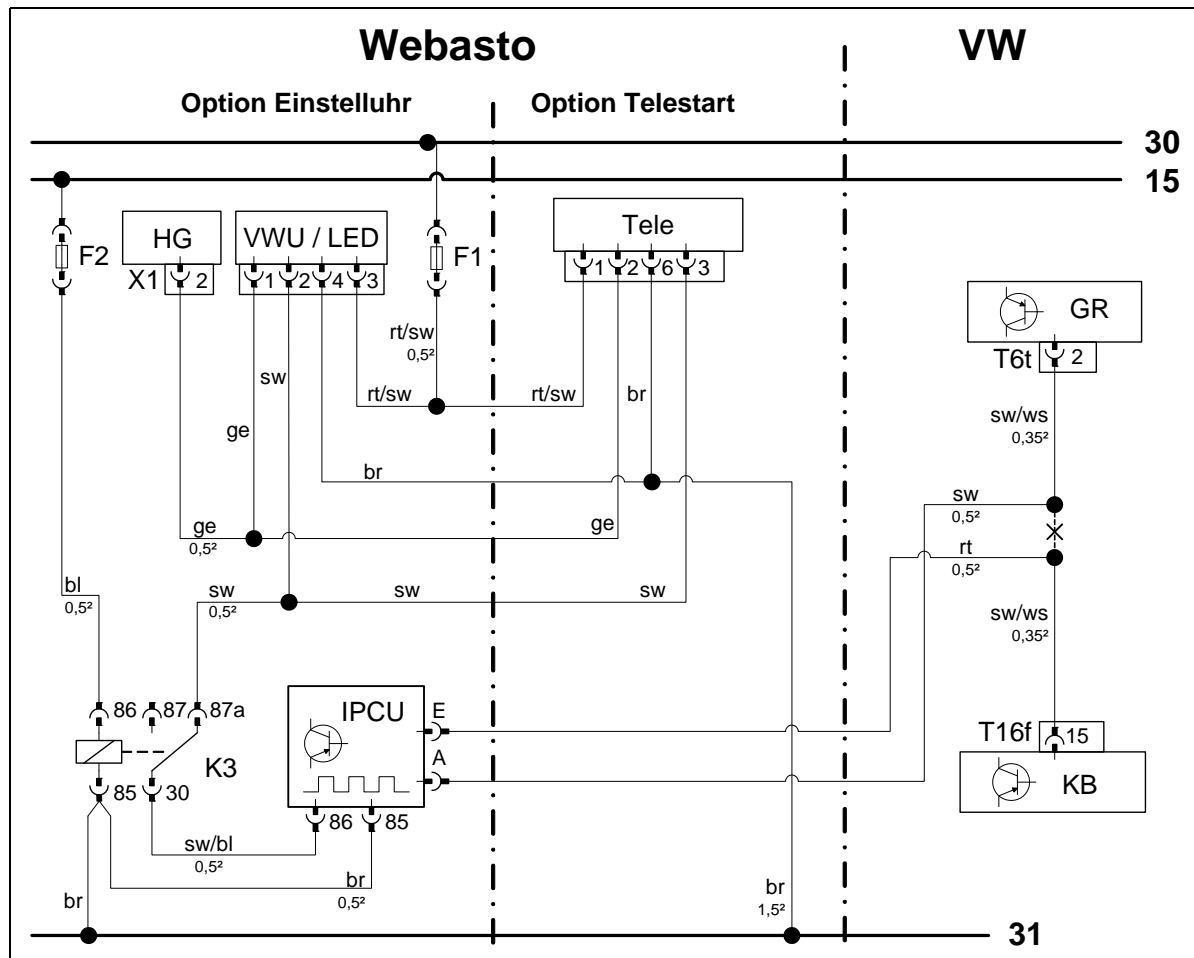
Webasto

VW

Option Einstelluhr

Option Telestart

30

15

F2

HG

X1 2

VWU / LED

1 2 4 3

F1

Tele

1 2 6 3

GR

T6t 2

rt/sw
0,5²

sw

rt/sw

rt/sw

br

ge

br

sw/ws
0,35²

sw
0,5²

ge
0,5²

ge

rt
0,5²

bl
0,5²

sw
0,5²

sw

sw

sw/ws
0,35²

86 87 87a

K3

85 30

IPCU

E

A

86 85

T16f 15

KB

sw/bl
0,5²

br
0,5²

br

br
1,5²

31